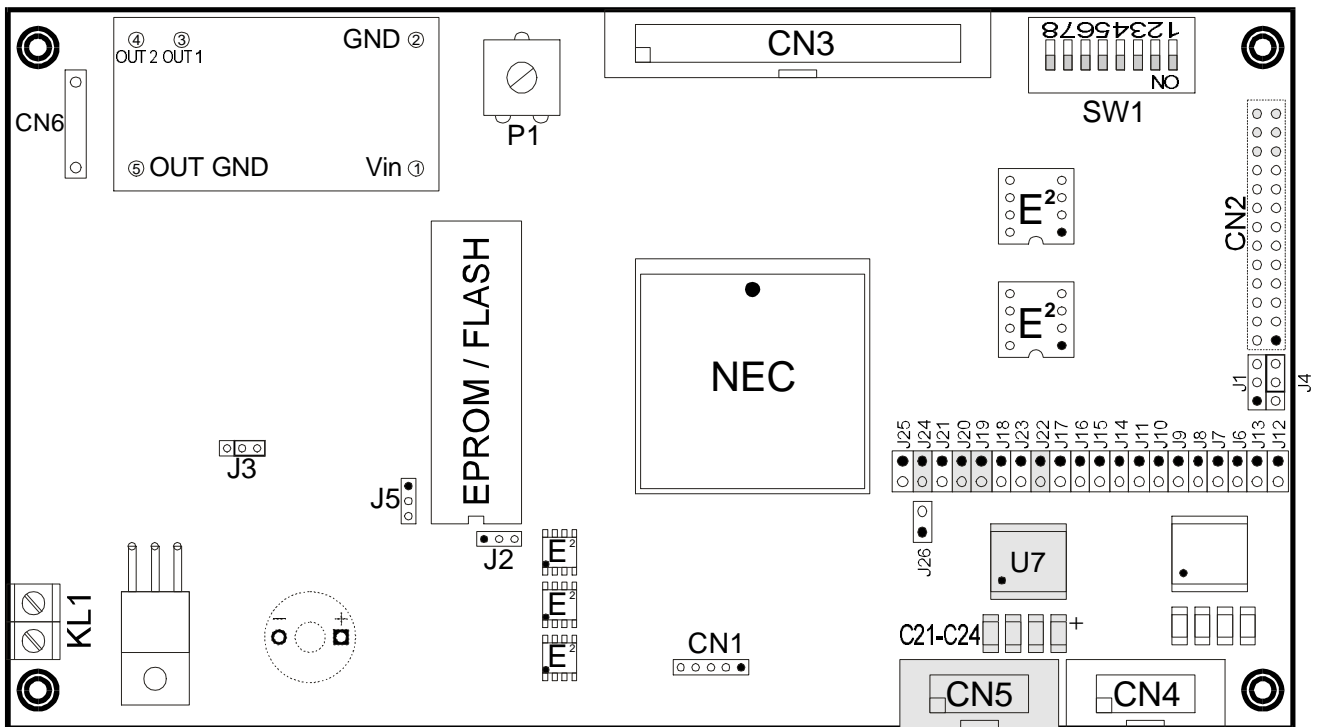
④ OUT 2 ③ OUT 1
GND ②
⑤ OUT GND
Vin ①
CN6
P1
CN3
12345678
ON
SW1
CN2
$E^2$
$E^2$
EPROM / FLASH
NEC
J1
J4
J25 J24 J21 J20 J19 J18 J23 J22 J17 J16 J15 J14 J11 J10 J9 J8 J7 J6 J13 J12
J3
J5
J2
J26
U7
$E^2$
$E^2$
$E^2$
KL1
–
+
CN1
C21-C24
+
CN5
CN4